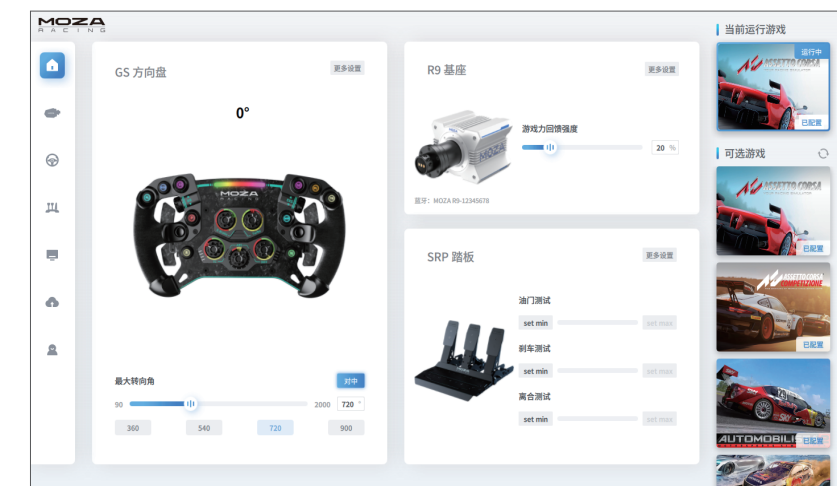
MOZA
RACING

GS 方向盘
更多设置
0°
MOZA
最大转向角
对中
90
2000
720 °
360
540
720
900

R9 基座
更多设置
MOZA
游戏力回馈强度
20 %
显示：MOZA R9-12345678

SRP 踏板
更多设置
油门测试
set min
set max
刹车测试
set min
set max
离合测试
set min
set max

当前运行游戏
运行中
ASSETTO CORSA
已配置
可选游戏
ASSETTO CORSA
已配置
ASSETTO CORSA COMPETIZIONE
已配置
AUTOMOBILIS
已配置